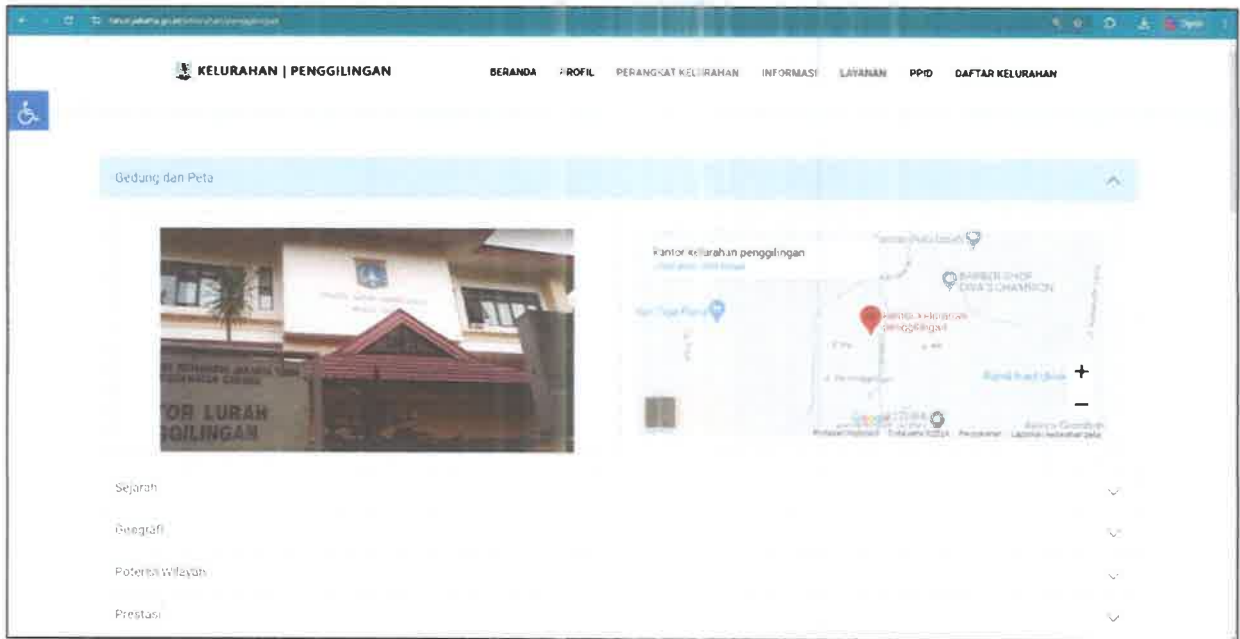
KELURAHAN | PENGGILINGAN

BERANDA PROFIL PERANGKAT KELURAHAN INFORMASI LAYANAN PPID DAFTAR KELURAHAN

Gedung dan Peta

TOR LURAH
GGILINGAN

Kantor kelurahan penggilingan

BARBER SHOP DIVA'S CHAMPION

Kantor Kelurahan Penggilingan

+
−

Google

Sejarah

Geografi

Potensi Wilayah

Prestasi